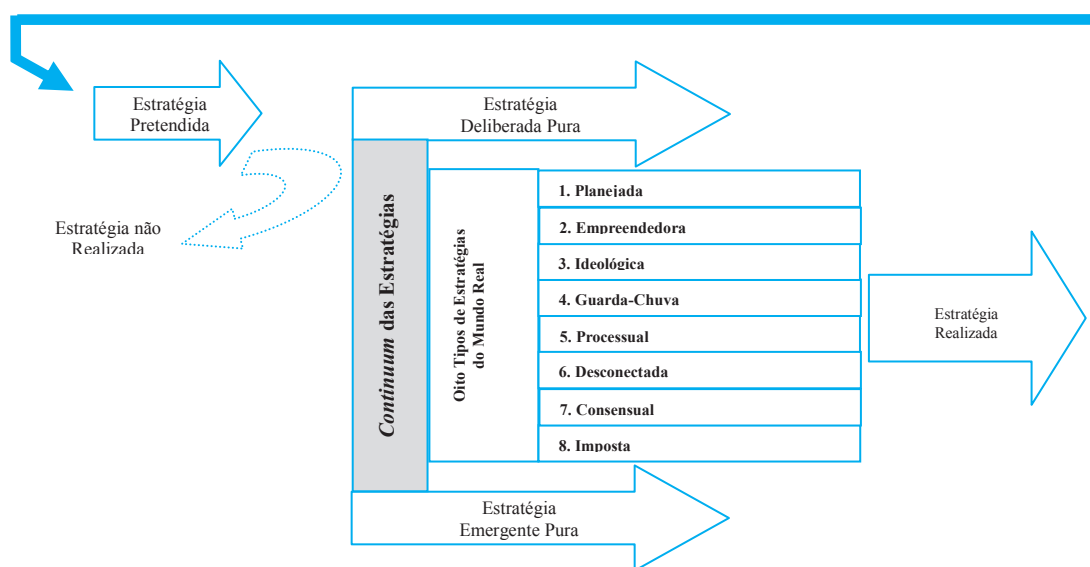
Estratégia Pretendida

Estratégia não Realizada

Estratégia Deliberada Pura

*Continuum* das Estratégias

Oito Tipos de Estratégias do Mundo Real

1. Planejada
2. Empreendedora
3. Ideológica
4. Guarda-Chuva
5. Processual
6. Desconectada
7. Consensual
8. Imposta

Estratégia Realizada

Estratégia Emergente Pura